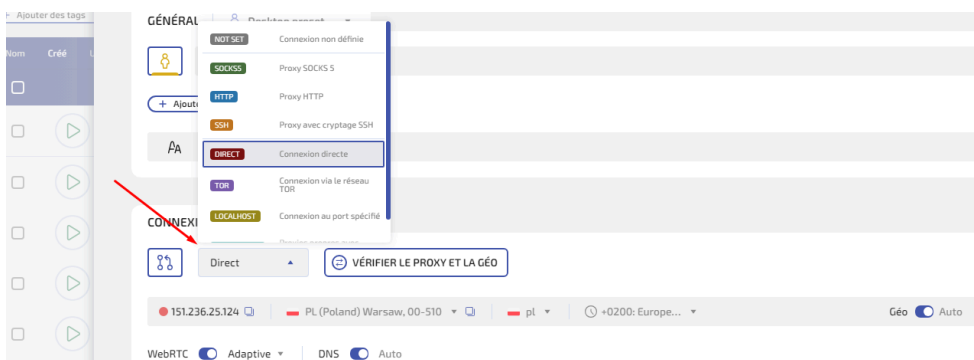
+ Ajouter des tags

Nom Créé

GÉNÉRAL Desktop preset

+ Ajout

CONNEXI

NOT SET Connexion non définie

SOCKS5 Proxy SOCKS 5

HTTP Proxy HTTP

SSH Proxy avec cryptage SSH

DIRECT Connexion directe

TOR Connexion via le réseau TOR

LOCALHOST Connexion au port spécifié

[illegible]

Direct

VÉRIFIER LE PROXY ET LA GÉO

151.236.25.124 PL (Poland) Warsaw, 00-510 pl +0200: Europe... Géo Auto

WebRTC Adaptive DNS Auto